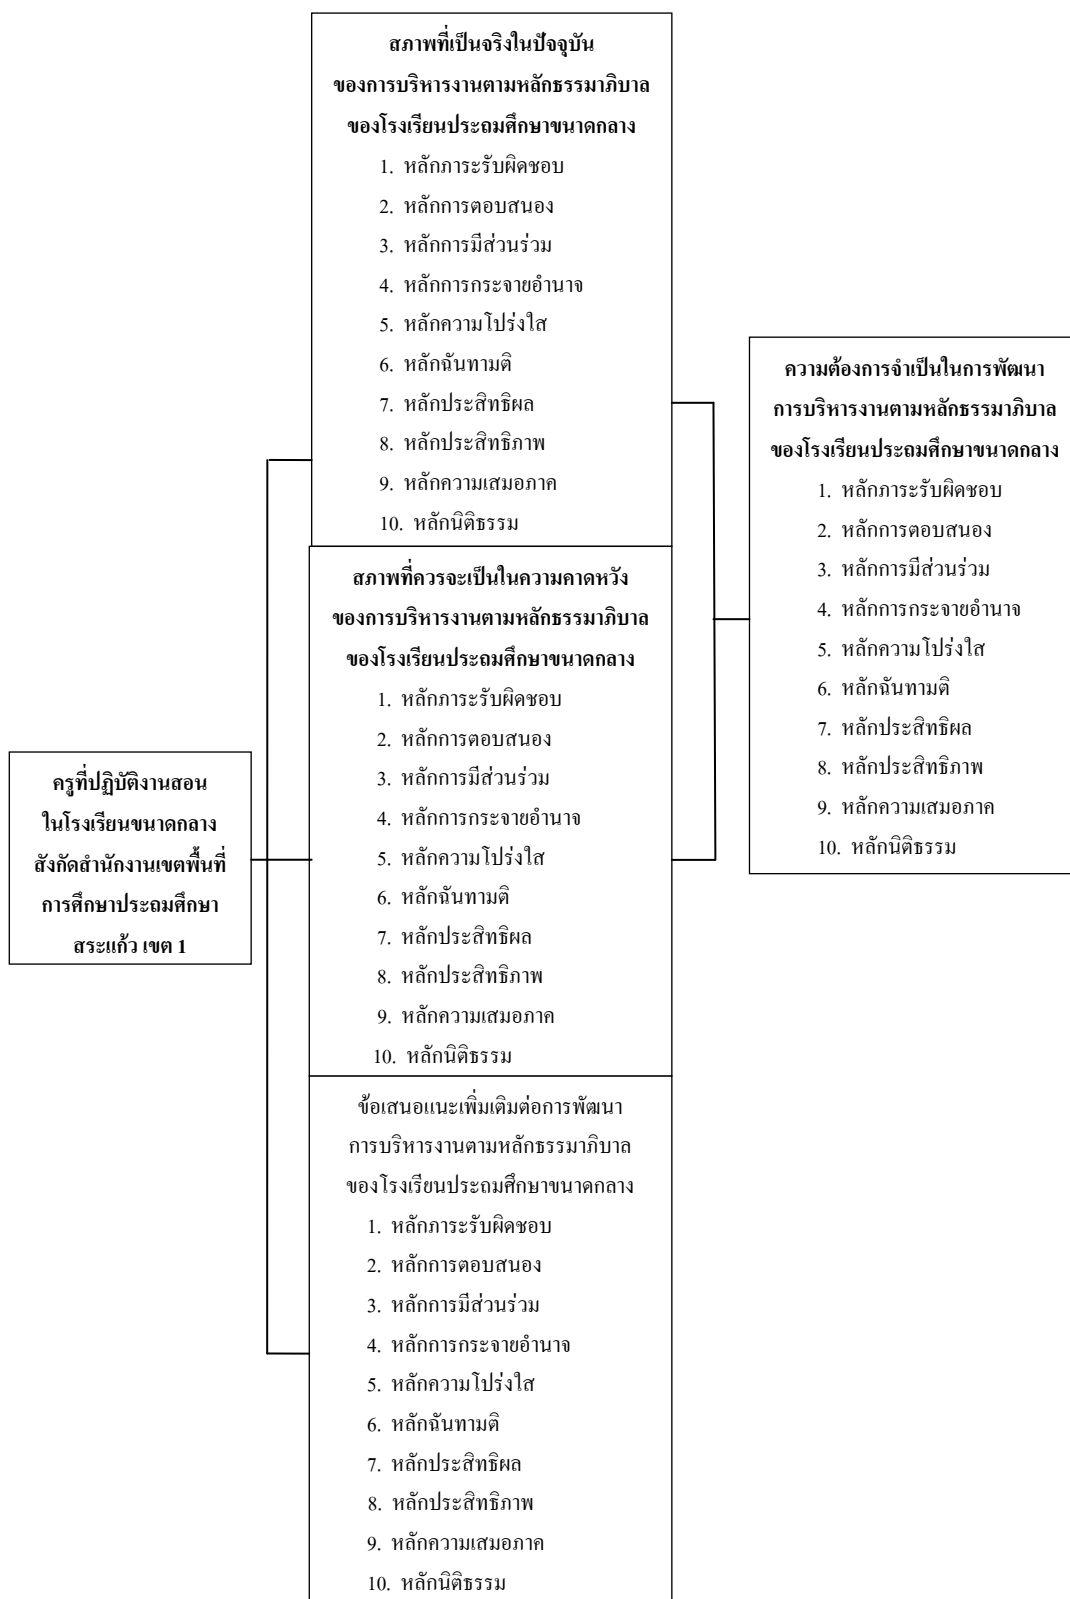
สภาพที่เป็นจริงในปัจจุบัน
ของการบริหารงานตามหลักธรรมาภิบาล
ของโรงเรียนประถมศึกษาขนาดกลาง

1. หลักภาระรับผิดชอบ
2. หลักการตอบสนอง
3. หลักการมีส่วนร่วม
4. หลักการกระจายอำนาจ
5. หลักความโปร่งใส
6. หลักฉันทามติ
7. หลักประสิทธิผล
8. หลักประสิทธิภาพ
9. หลักความเสมอภาค
10. หลักนิติธรรม

สภาพที่ควรจะเป็นในความคาดหวัง
ของการบริหารงานตามหลักธรรมาภิบาล
ของโรงเรียนประถมศึกษาขนาดกลาง

1. หลักภาระรับผิดชอบ
2. หลักการตอบสนอง
3. หลักการมีส่วนร่วม
4. หลักการกระจายอำนาจ
5. หลักความโปร่งใส
6. หลักฉันทามติ
7. หลักประสิทธิผล
8. หลักประสิทธิภาพ
9. หลักความเสมอภาค
10. หลักนิติธรรม

ข้อเสนอแนะเพิ่มเติมต่อการพัฒนา
การบริหารงานตามหลักธรรมาภิบาล
ของโรงเรียนประถมศึกษาขนาดกลาง

1. หลักภาระรับผิดชอบ
2. หลักการตอบสนอง
3. หลักการมีส่วนร่วม
4. หลักการกระจายอำนาจ
5. หลักความโปร่งใส
6. หลักฉันทามติ
7. หลักประสิทธิผล
8. หลักประสิทธิภาพ
9. หลักความเสมอภาค
10. หลักนิติธรรม

ครูที่ปฏิบัติงานสอน
ในโรงเรียนขนาดกลาง
สังกัดสำนักงานเขตพื้นที่
การศึกษาประถมศึกษา
สระแก้ว เขต 1

ความต้องการจำเป็นในการพัฒนา
การบริหารงานตามหลักธรรมาภิบาล
ของโรงเรียนประถมศึกษาขนาดกลาง

1. หลักภาระรับผิดชอบ
2. หลักการตอบสนอง
3. หลักการมีส่วนร่วม
4. หลักการกระจายอำนาจ
5. หลักความโปร่งใส
6. หลักฉันทามติ
7. หลักประสิทธิผล
8. หลักประสิทธิภาพ
9. หลักความเสมอภาค
10. หลักนิติธรรม